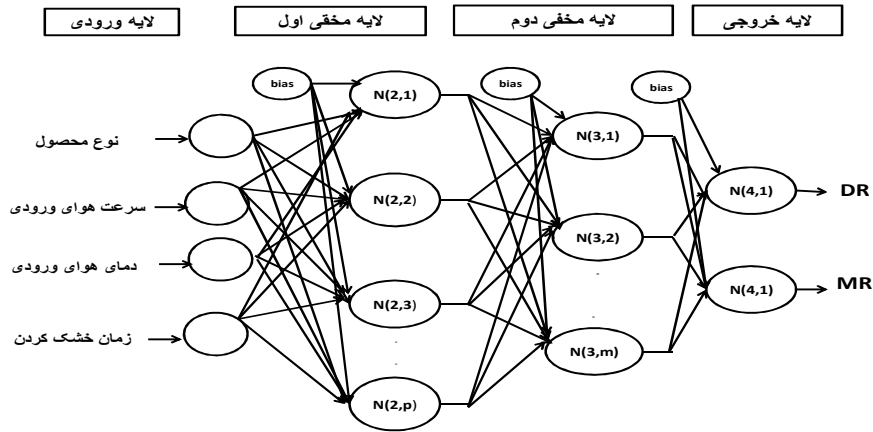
لایه ورودی

لایه مخفی اول

لایه مخفی دوم

لایه خروجی

bias

bias

bias

نوع محصول

سرعت هوای ورودی

دمای هوای ورودی

زمان خشک کردن

N(2,1)

N(2,2)

N(2,3)

N(2,p)

N(3,1)

N(3,2)

N(3,m)

N(4,1)

N(4,1)

DR

MR